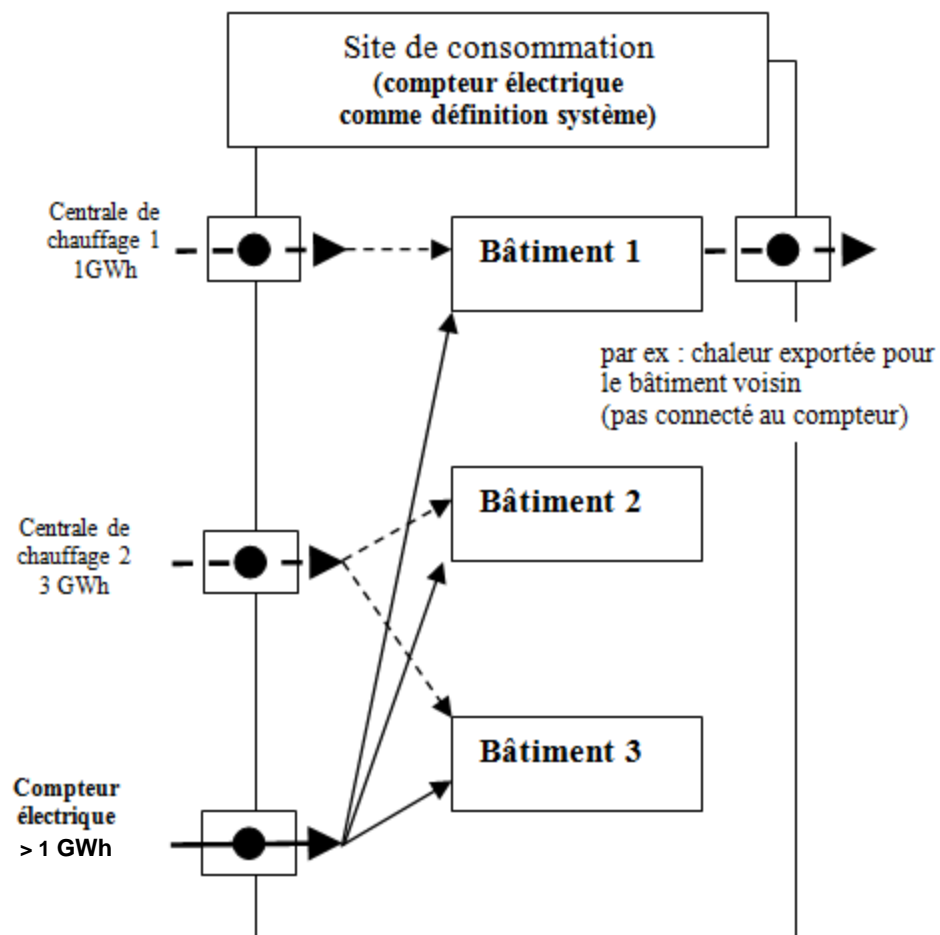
Site de consommation
(compteur électrique comme définition système)

Centrale de chauffage 1 1GWh

Bâtiment 1

par ex : chaleur exportée pour le bâtiment voisin (pas connecté au compteur)

Centrale de chauffage 2 3 GWh

Bâtiment 2

Bâtiment 3

Compteur électrique > 1 GWh